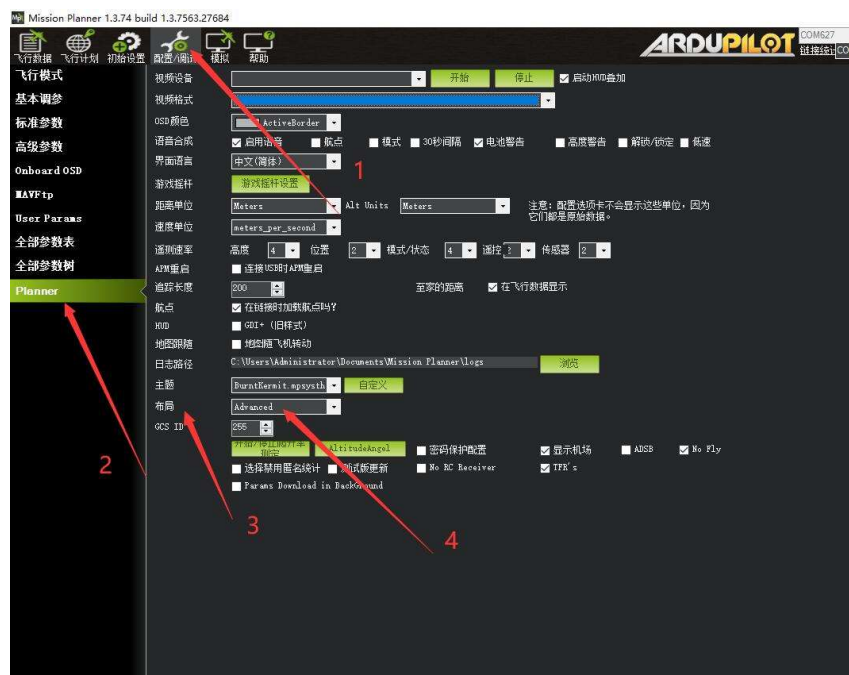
Mission Planner 1.3.74 build 1.3.7563.27684

飞行数据 飞行计划 初始设置 配置/调试 模拟 帮助

ARDUPILOT

COM627

链接统计

飞行模式
基本调参
标准参数
高级参数
Onboard OSD
MAVFtp
User Params
全部参数表
全部参数树
Planner

视频设备 开始 停止 启动HUD叠加
视频格式
OSD颜色 ActiveBorder
语音合成 启用语音 航点 模式 30秒间隔 电池警告 高度警告 解锁/锁定 低速
界面语言 中文(简体)
游戏摇杆 游戏摇杆设置
距离单位 Meters Alt Units Meters 注意: 配置选项卡不会显示这些单位, 因为它们都是原始数据。
速度单位 meters_per_second
遥测速率 高度 4 位置 2 模式/状态 4 遥控 2 传感器 2
APM重启 连接USB时APM重启
追踪长度 200 至家的距离 在飞行数据显示
航点 在链接时加载航点吗?
HUD GDI+ (旧样式)
地图跟随 地图随飞机转动
日志路径 C:\Users\Administrator\Documents\Mission Planner\logs 浏览
主题 BurntKermit.mpsysth 自定义
布局 Advanced
GCS ID 255
开始/停止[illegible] AltitudeAngel 密码保护配置 显示机场 ADSB No Fly
选择禁用匿名统计 测试版更新 No RC Receiver TFR's
Params Download in BackGround

1
2
3
4